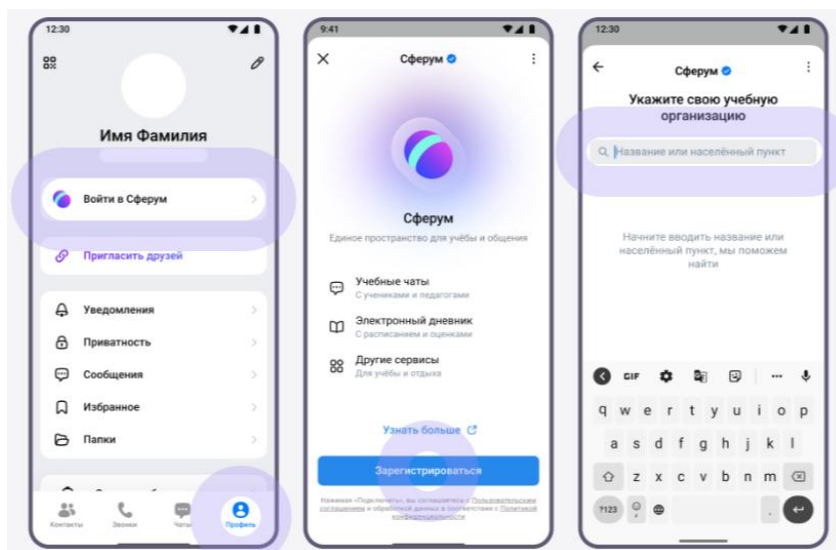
12:30

Имя Фамилия

Войти в Сферум

Пригласить друзей

Уведомления

Приватность

Сообщения

Избранное

Папки

Контакты

Звонки

Чаты

Профиль

9:41

Сферум

Сферум

Единое пространство для учёбы и общения

Учебные чаты
С учениками и педагогами

Электронный дневник
С расписанием и оценками

Другие сервисы
Для учёбы и отдыха

Узнать больше

Зарегистрироваться

Нажимая «Подключить», вы соглашаетесь с Пользовательским соглашением и обработкой данных в соответствии с Политикой конфиденциальности

12:30

Сферум

Укажите свою учебную организацию

Название или населённый пункт

Начните вводить название или населённый пункт, мы поможем найти

GIF

q w e r t y u i o p

a s d f g h j k l

z x c v b n m

?123